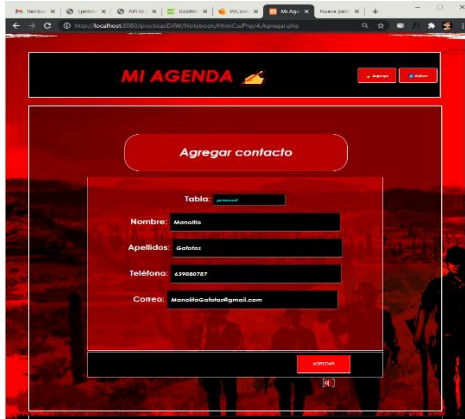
Recibid | Lyemo | API.Mo | Stuudet | INCom | Mi Agen | Nueva pest

http://localhost:8080/practicasDAW/Notebook/HtmlCssPhp/4.Agregar.php

MI AGENDA

Agregar | Volver

Agregar contacto

Tabla: personal

Nombre: Manolito

Apellidos: Gafotas

Teléfono: 639080787

Correo: ManolitoGafotas@gmail.com

AGREGAR